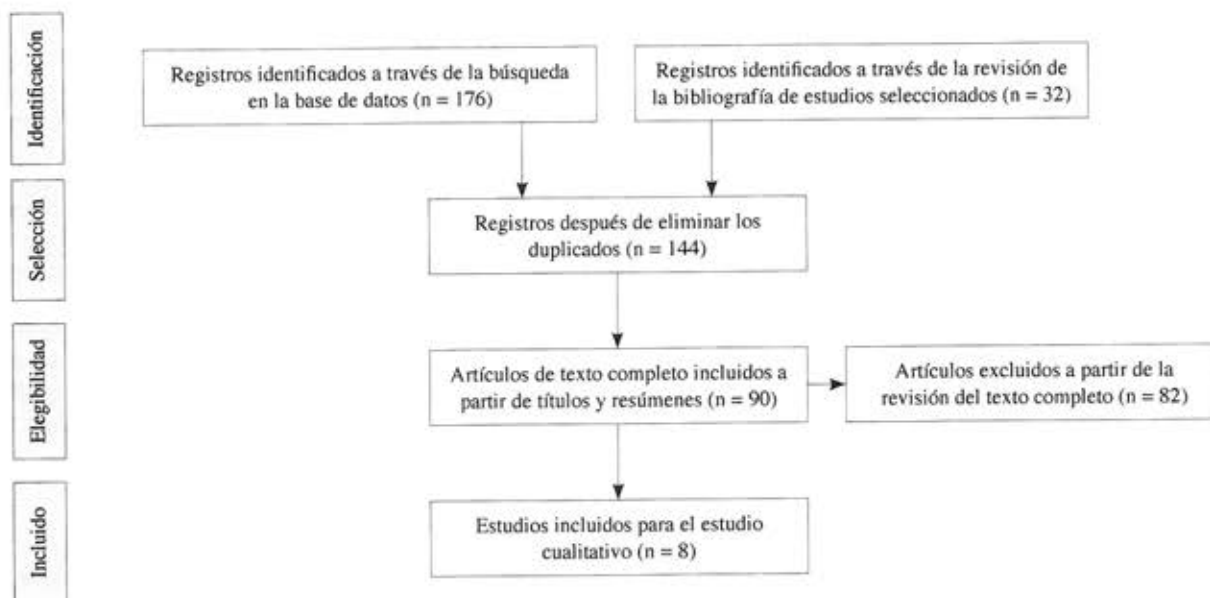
Identificación

Registros identificados a través de la búsqueda en la base de datos (n = 176)

Registros identificados a través de la revisión de la bibliografía de estudios seleccionados (n = 32)

Selección

Registros después de eliminar los duplicados (n = 144)

Elegibilidad

Artículos de texto completo incluidos a partir de títulos y resúmenes (n = 90)

Artículos excluidos a partir de la revisión del texto completo (n = 82)

Incluido

Estudios incluidos para el estudio cualitativo (n = 8)